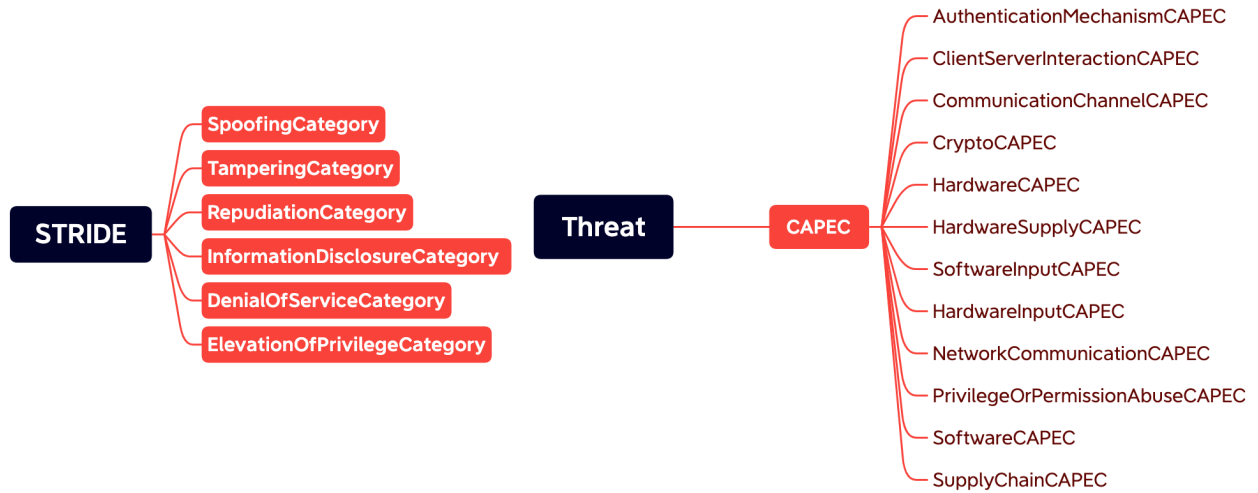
STRIDE

SpoofingCategory
TamperingCategory
RepudiationCategory
InformationDisclosureCategory
DenialOfServiceCategory
ElevationOfPrivilegeCategory

Threat

CAPEC

AuthenticationMechanismCAPEC
ClientServerInteractionCAPEC
CommunicationChannelCAPEC
CryptoCAPEC
HardwareCAPEC
HardwareSupplyCAPEC
SoftwareInputCAPEC
HardwareInputCAPEC
NetworkCommunicationCAPEC
PrivilegeOrPermissionAbuseCAPEC
SoftwareCAPEC
SupplyChainCAPEC